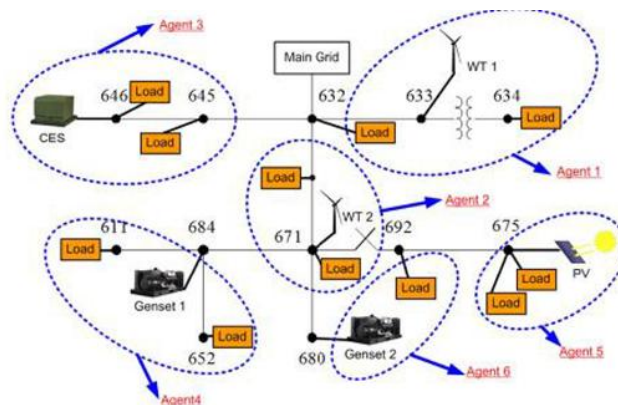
Agent 3

Main Grid

WT 1

646 Load 645

632

633

634 Load

CES

Load

Load

Agent 1

Load

Agent 2

WT 2

611

684

671

692

675

Load

Load

Load

Genset 1

Load

Load

PV

Load

Load

652

680

Genset 2

Agent 5

Agent4

Agent 6